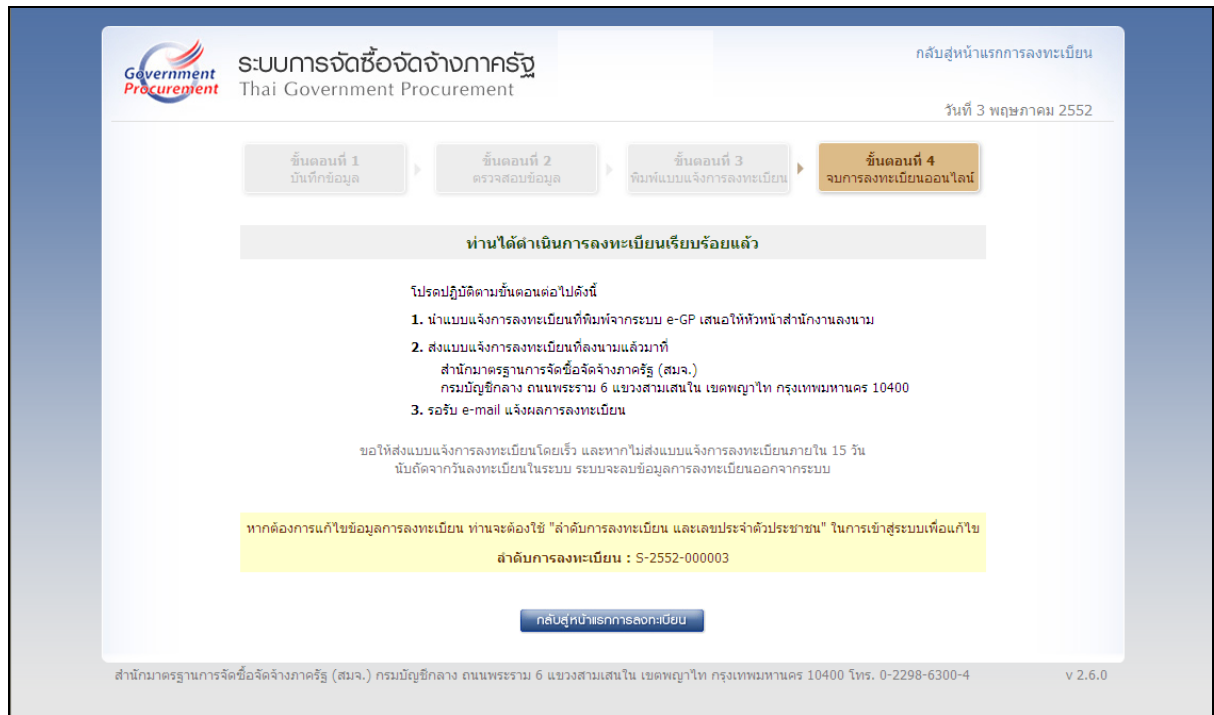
Government Procurement

ระบบการจัดซื้อจัดจ้างภาครัฐ
Thai Government Procurement

กลับสู่หน้าแรกการลงทะเบียน

วันที่ 3 พฤษภาคม 2552

ขั้นตอนที่ 1
บันทึกข้อมูล

ขั้นตอนที่ 2
ตรวจสอบข้อมูล

ขั้นตอนที่ 3
พิมพ์แบบแจ้งการลงทะเบียน

ขั้นตอนที่ 4
จบการลงทะเบียนออนไลน์

ท่านได้ดำเนินการลงทะเบียนเรียบร้อยแล้ว

โปรดปฏิบัติตามขั้นตอนต่อไปดังนี้

1. นำแบบแจ้งการลงทะเบียนที่พิมพ์จากระบบ e-GP เสนอให้หัวหน้าสำนักงานลงนาม

2. ส่งแบบแจ้งการลงทะเบียนที่ลงนามแล้วมาที่
สำนักมาตรฐานการจัดซื้อจัดจ้างภาครัฐ (สมจ.)
กรมบัญชีกลาง ถนนพระราม 6 แขวงสามเสนใน เขตพญาไท กรุงเทพมหานคร 10400

3. รอรับ e-mail แจ้งผลการลงทะเบียน

ขอให้ส่งแบบแจ้งการลงทะเบียนโดยเร็ว และหากไม่ส่งแบบแจ้งการลงทะเบียนภายใน 15 วัน นับถัดจากวันลงทะเบียนในระบบ ระบบจะลบข้อมูลการลงทะเบียนออกจากระบบ

หากต้องการแก้ไขข้อมูลการลงทะเบียน ท่านจะต้องใช้ "ลำดับการลงทะเบียน และเลขประจำตัวประชาชน" ในการเข้าสู่ระบบเพื่อแก้ไข

ลำดับการลงทะเบียน : S-2552-000003

กลับสู่หน้าแรกการลงทะเบียน

สำนักมาตรฐานการจัดซื้อจัดจ้างภาครัฐ (สมจ.) กรมบัญชีกลาง ถนนพระราม 6 แขวงสามเสนใน เขตพญาไท กรุงเทพมหานคร 10400 โทร. 0-2298-6300-4

v 2.6.0